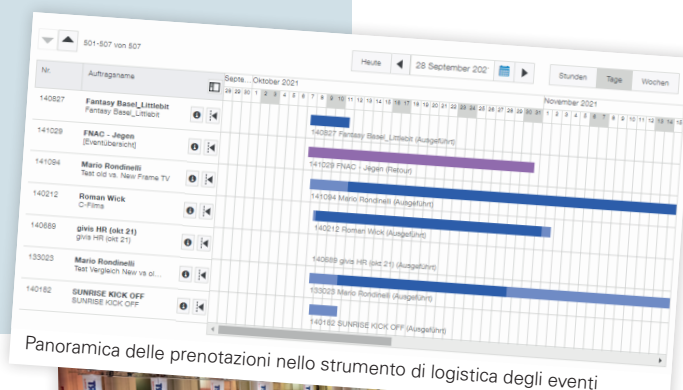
501-507 von 507

Heute 28 September 202 Stunden Tage Wochen

Nr. Auftragsname

Septe... Oktober 2021 November 2021

140827 Fantasy Basel_Littlebit Fantasy Basel_Littlebit

140827 Fantasy Basel_Littlebit (Ausgeführt)

141029 FNAC - Jegen [Eventübersicht]

141029 FNAC - Jegen (Retour)

141094 Mario Rondinelli Test old vs. New Frame TV

141094 Mario Rondinelli (Ausgeführt)

140212 Roman Wick C-Films

140212 Roman Wick (Ausgeführt)

140689 givis HR (okt 21) givis HR (okt 21)

140689 givis HR (okt 21) (Ausgeführt)

133023 Mario Rondinelli Test Vergleich New vs ol...

133023 Mario Rondinelli (Ausgeführt)

140182 SUNRISE KICK OFF SUNRISE KICK OFF

140182 SUNRISE KICK OFF (Ausgeführt)

Panoramica delle prenotazioni nello strumento di logistica degli eventi